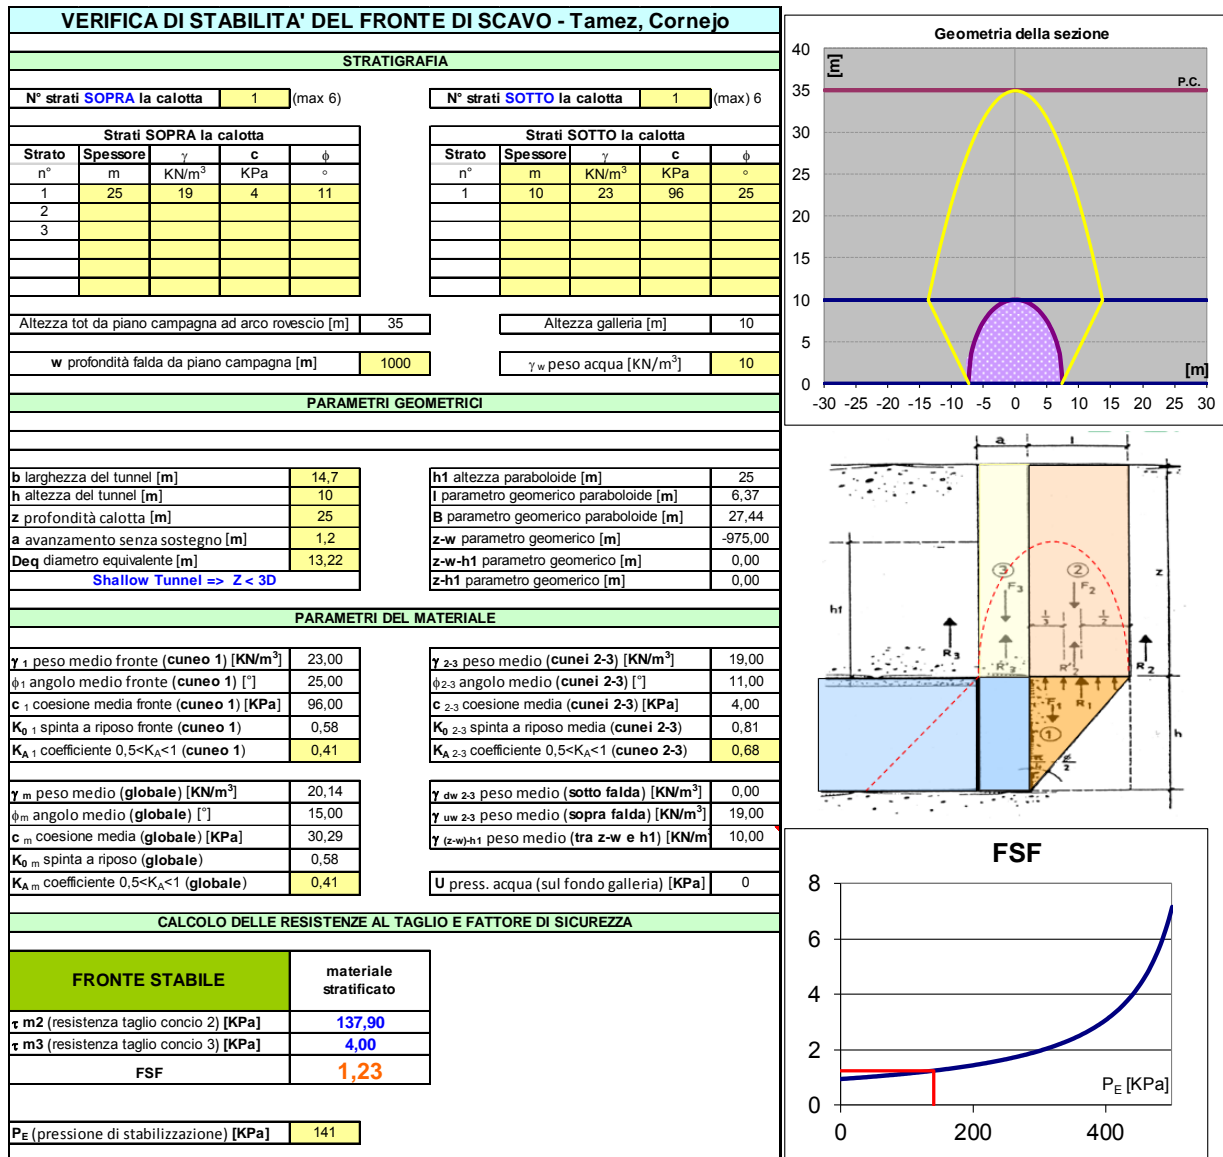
VERIFICA DI STABILITA' DEL FRONTE DI SCAVO - Tamez, Cornejo

STRATIGRAFIA

N° strati SOPRA la calotta | 1 | (max 6)

N° strati SOTTO la calotta | 1 | (max) 6

Strati SOPRA la calotta

| Strato | Spessore | $\gamma$ | c | $\phi$ |
|---|---|---|---|---|
| n° | m | KN/m$^3$ | KPa | ° |
| 1 | 25 | 19 | 4 | 11 |
| 2 | | | | |
| 3 | | | | |

Strati SOTTO la calotta

| Strato | Spessore | $\gamma$ | c | $\phi$ |
|---|---|---|---|---|
| n° | m | KN/m$^3$ | KPa | ° |
| 1 | 10 | 23 | 96 | 25 |

Altezza tot da piano campagna ad arco rovescio [m] | 35

Altezza galleria [m] | 10

w profondità falda da piano campagna [m] | 1000

$\gamma_w$ peso acqua [KN/m$^3$] | 10

PARAMETRI GEOMETRICI

| | |
|---|---|
| b larghezza del tunnel [m] | 14,7 |
| h altezza del tunnel [m] | 10 |
| z profondità calotta [m] | 25 |
| a avanzamento senza sostegno [m] | 1,2 |
| Deq diametro equivalente [m] | 13,22 |

Shallow Tunnel => Z < 3D

| | |
|---|---|
| h1 altezza paraboloide [m] | 25 |
| l parametro geomerico paraboloide [m] | 6,37 |
| B parametro geomerico paraboloide [m] | 27,44 |
| z-w parametro geomerico [m] | -975,00 |
| z-w-h1 parametro geomerico [m] | 0,00 |
| z-h1 parametro geomerico [m] | 0,00 |

PARAMETRI DEL MATERIALE

| | |
|---|---|
| $\gamma_1$ peso medio fronte (cuneo 1) [KN/m$^3$] | 23,00 |
| $\phi_1$ angolo medio fronte (cuneo 1) [°] | 25,00 |
| c $_1$ coesione media fronte (cuneo 1) [KPa] | 96,00 |
| K$_{0\ 1}$ spinta a riposo fronte (cuneo 1) | 0,58 |
| K$_{A\ 1}$ coefficiente 0,5<K$_A$<1 (cuneo 1) | 0,41 |

| | |
|---|---|
| $\gamma_{2-3}$ peso medio (cunei 2-3) [KN/m$^3$] | 19,00 |
| $\phi_{2-3}$ angolo medio (cunei 2-3) [°] | 11,00 |
| c $_{2-3}$ coesione media (cunei 2-3) [KPa] | 4,00 |
| K$_{0\ 2-3}$ spinta a riposo media (cunei 2-3) | 0,81 |
| K$_{A\ 2-3}$ coefficiente 0,5<K$_A$<1 (cuneo 2-3) | 0,68 |

| | |
|---|---|
| $\gamma_m$ peso medio (globale) [KN/m$^3$] | 20,14 |
| $\phi_m$ angolo medio (globale) [°] | 15,00 |
| c $_m$ coesione media (globale) [KPa] | 30,29 |
| K$_{0\ m}$ spinta a riposo (globale) | 0,58 |
| K$_{A\ m}$ coefficiente 0,5<K$_A$<1 (globale) | 0,41 |

| | |
|---|---|
| $\gamma_{dw\ 2-3}$ peso medio (sotto falda) [KN/m$^3$] | 0,00 |
| $\gamma_{uw\ 2-3}$ peso medio (sopra falda) [KN/m$^3$] | 19,00 |
| $\gamma_{(z-w)-h1}$ peso medio (tra z-w e h1) [KN/m | 10,00 |
| U press. acqua (sul fondo galleria) [KPa] | 0 |

CALCOLO DELLE RESISTENZE AL TAGLIO E FATTORE DI SICUREZZA

| FRONTE STABILE | materiale stratificato |
|---|---|
| $\tau$ m2 (resistenza taglio concio 2) [KPa] | 137,90 |
| $\tau$ m3 (resistenza taglio concio 3) [KPa] | 4,00 |
| FSF | 1,23 |

P$_E$ (pressione di stabilizzazione) [KPa] | 141

Geometria della sezione
[m]
P.C.
40 35 30 25 20 15 10 5 0
[m]
-30 -25 -20 -15 -10 -5 0 5 10 15 20 25 30

a l
z
h1
h
F$_3$ F$_2$ F$_1$
R$_3$ R$_2$ R$_1$
R'$_3$ R'$_2$
1 2 3
$\frac{l}{3}$ $\frac{l}{2}$

FSF
8 6 4 2 0
0 200 400
P$_E$ [KPa]